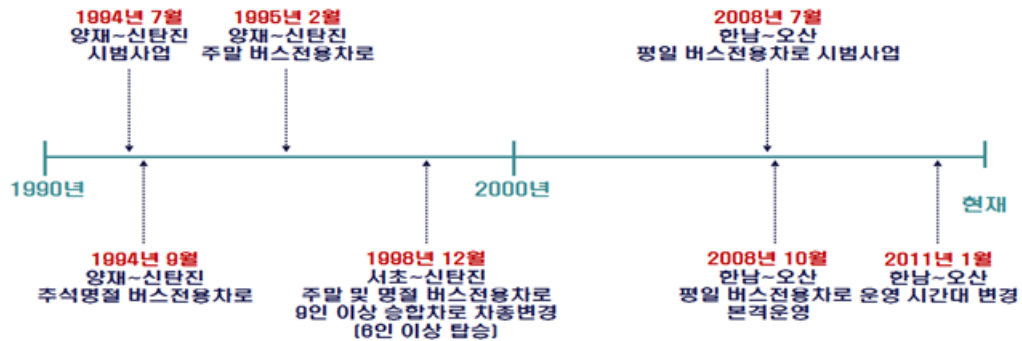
1994년 7월
양재~신탄진
시범사업

1995년 2월
양재~신탄진
주말 버스전용차로

2008년 7월
한남~오산
평일 버스전용차로 시범사업

1990년

2000년

현재

1994년 9월
양재~신탄진
추석명절 버스전용차로

1998년 12월
서초~신탄진
주말 및 명절 버스전용차로
9인 이상 승합차로 차종변경
(6인 이상 탑승)

2008년 10월
한남~오산
평일 버스전용차로
본격운영

2011년 1월
한남~오산
운영 시간대 변경